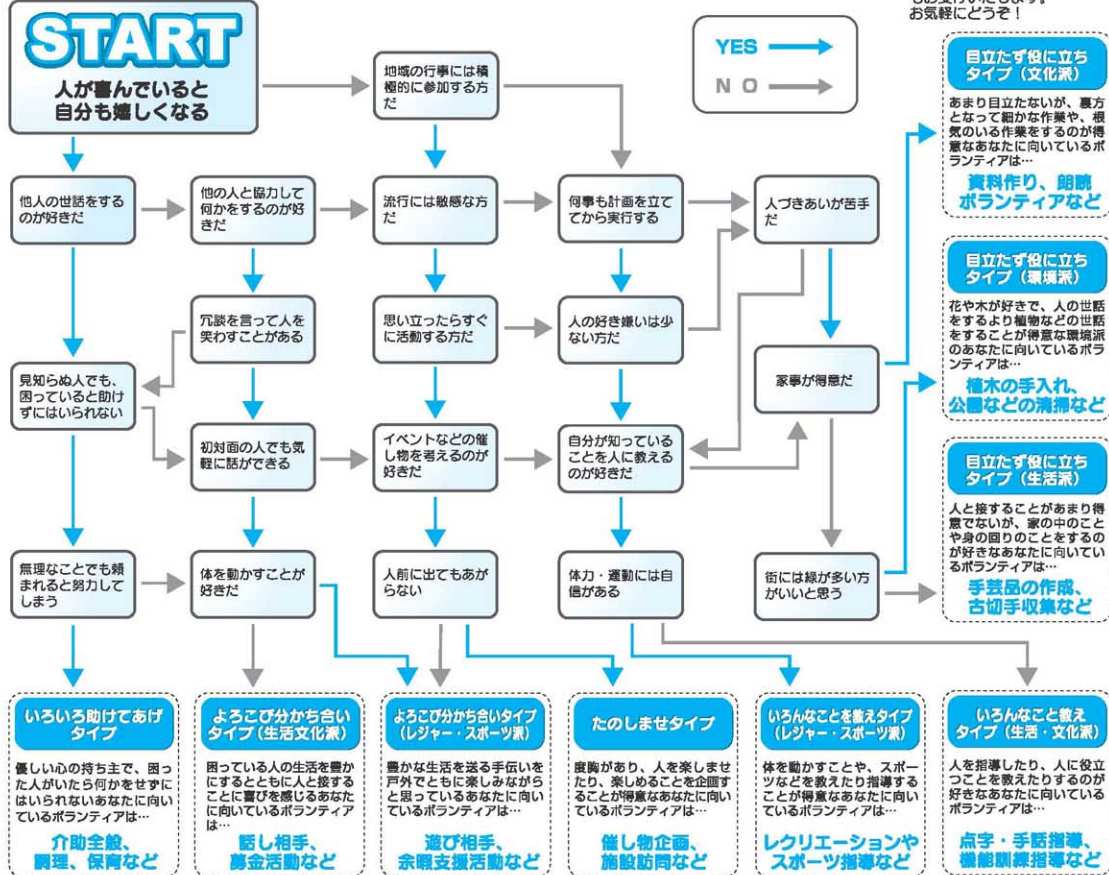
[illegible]お受けいたします。
お気軽にどうぞ！

START
人が喜んでいると自分も嬉しくなる

YES
NO

地域の行事には積極的に参加する方だ

他人の世話をするのが好きだ

他の人と協力して何かをするのが好きだ

流行には敏感な方だ

何事も計画を立ててから実行する

人づきあいが苦手だ

冗談を言って人を笑わすことがある

思い立ったらすぐに活動する方だ

人の好き嫌いは少ない方だ

見知らぬ人でも、困っていると助けずにはいられない

家事が得意だ

初対面の人でも気軽に話ができる

イベントなどの催し物を考えるのが好きだ

自分が知っていることを人に教えるのが好きだ

無理なことでも頼まれると努力してしまう

体を動かすことが好きだ

人前に出てもあがらない

体力・運動には自信がある

街には緑が多い方がいいと思う

目立たず役に立ちタイプ（文化派）
あまり目立たないが、裏方となって細かな作業や、根気のいる作業をするのが得意なあなたに向いているボランティアは…
資料作り、朗読ボランティアなど

目立たず役に立ちタイプ（環境派）
花や木が好きで、人の世話をするより植物などの世話をすることが得意な環境派のあなたに向いているボランティアは…
植木の手入れ、公園などの清掃など

目立たず役に立ちタイプ（生活派）
人と接することがあまり得意でないが、家の中のことや身の回りのことをするのが好きなあなたに向いているボランティアは…
手芸品の作成、古切手収集など

いろいろ助けてあげタイプ
優しい心の持ち主で、困った人がいたら何かをせずにはいられないあなたに向いているボランティアは…
介助全般、調理、保育など

よろこび分かち合いタイプ（生活文化派）
困っている人の生活を豊かにするとともに人と接することに喜びを感じるあなたに向いているボランティアは…
話し相手、募金活動など

よろこび分かち合いタイプ（レジャー・スポーツ派）
豊かな生活を送る手伝いを戸外でともに楽しみながらと思っているあなたに向いているボランティアは…
遊び相手、余暇支援活動など

たのしませタイプ
度胸があり、人を楽しませたり、楽しめることを企画することが得意なあなたに向いているボランティアは…
催し物企画、施設訪問など

いろんなことを教えタイプ（レジャー・スポーツ派）
体を動かすことや、スポーツなどを教えたり指導することが得意なあなたに向いているボランティアは…
レクリエーションやスポーツ指導など

いろんなこと教えタイプ（生活・文化派）
人を指導したり、人に役立つことを教えたりするのが好きなあなたに向いているボランティアは…
点字・手話指導、機能訓練指導など